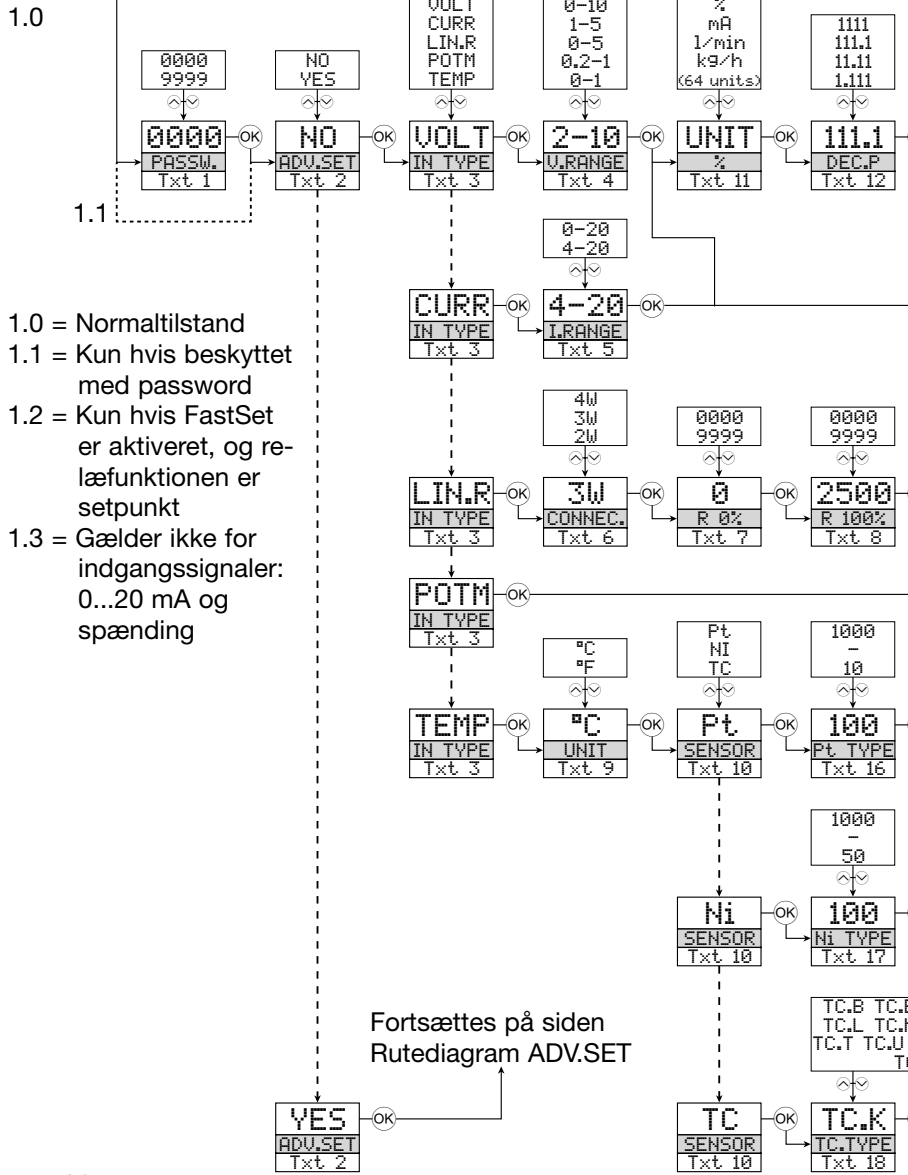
1.0

VOLT
CURR
LIN.R
POTM
TEMP

0-10
1-5
0-5
0.2-1
0-1

%
mA
l/min
kg/h
(64 units)

1111
111.1
11.11
1.111

0000
9999

NO
YES

0000
PASSW.
Txt 1

NO
ADV.SET
Txt 2

VOLT
IN TYPE
Txt 3

2-10
V.RANGE
Txt 4

UNIT
%
Txt 11

111.1
DEC.P
Txt 12

1.1

0-20
4-20

1.0 = Normaltilstand
1.1 = Kun hvis beskyttet med password
1.2 = Kun hvis FastSet er aktiveret, og relæfunktionen er setpunkt
1.3 = Gælder ikke for indgangssignaler: 0...20 mA og spænding

CURR
IN TYPE
Txt 3

4-20
I.RANGE
Txt 5

4W
3W
2W

0000
9999

0000
9999

LIN.R
IN TYPE
Txt 3

3W
CONNEC.
Txt 6

0
R 0%
Txt 7

2500
R 100%
Txt 8

POTM
IN TYPE
Txt 3

°C
°F

Pt
NI
TC

1000
-
10

TEMP
IN TYPE
Txt 3

°C
UNIT
Txt 9

Pt
SENSOR
Txt 10

100
Pt TYPE
Txt 16

1000
-
50

Ni
SENSOR
Txt 10

100
Ni TYPE
Txt 17

TC.B TC.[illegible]
TC.L TC.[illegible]
TC.T TC.U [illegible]
T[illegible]

Fortsættes på siden Rutediagram ADV.SET

YES
ADV.SET
Txt 2

TC
SENSOR
Txt 10

TC.K
TC.TYPE
Txt 18